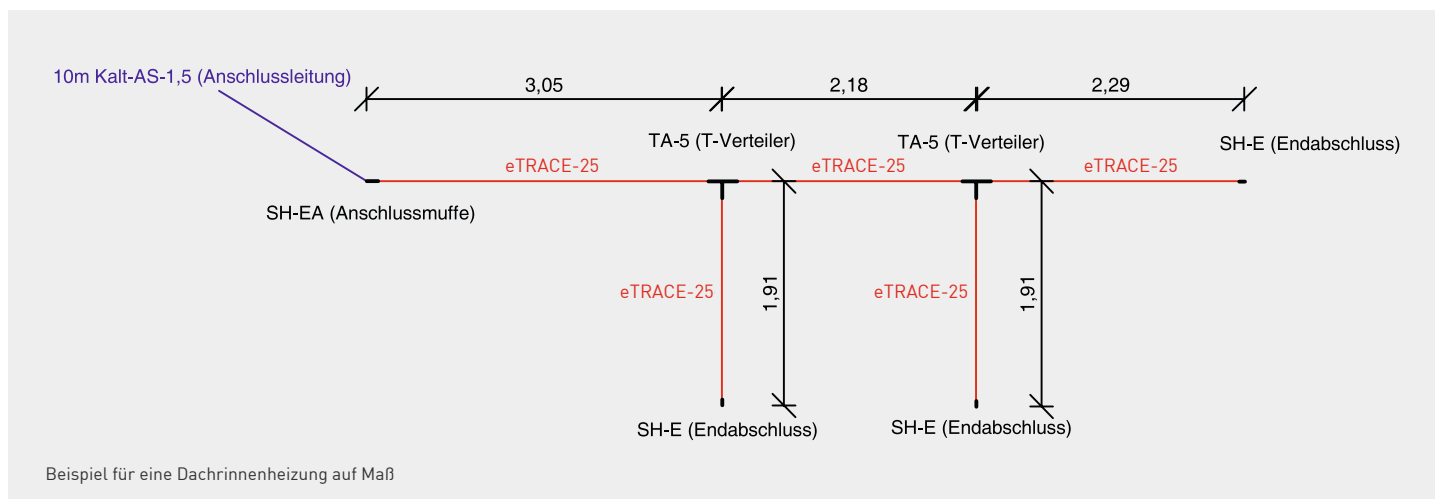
10m Kalt-AS-1,5 (Anschlussleitung)

3,05

2,18

2,29

TA-5 (T-Verteiler)

TA-5 (T-Verteiler)

SH-E (Endabschluss)

eTRACE-25

eTRACE-25

eTRACE-25

SH-EA (Anschlussmuffe)

eTRACE-25

1,91

eTRACE-25

1,91

SH-E (Endabschluss)

SH-E (Endabschluss)

Beispiel für eine Dachrinnenheizung auf Maß